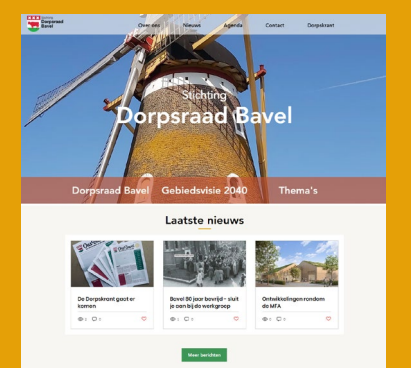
Stichting Dorpsraad Bavel

Over ons Nieuws Agenda Contact Dorpskrant

Stichting
Dorpsraad Bavel

Dorpsraad Bavel Gebiedsvisie 2040 Thema's

Laatste nieuws

De Dorpskrant gaat er komen

0 0

Bavel 80 jaar bevrijd - sluit je aan bij de werkgroep

0 0

Ontwikkelingen rondom de MFA

0 0

Meer berichten